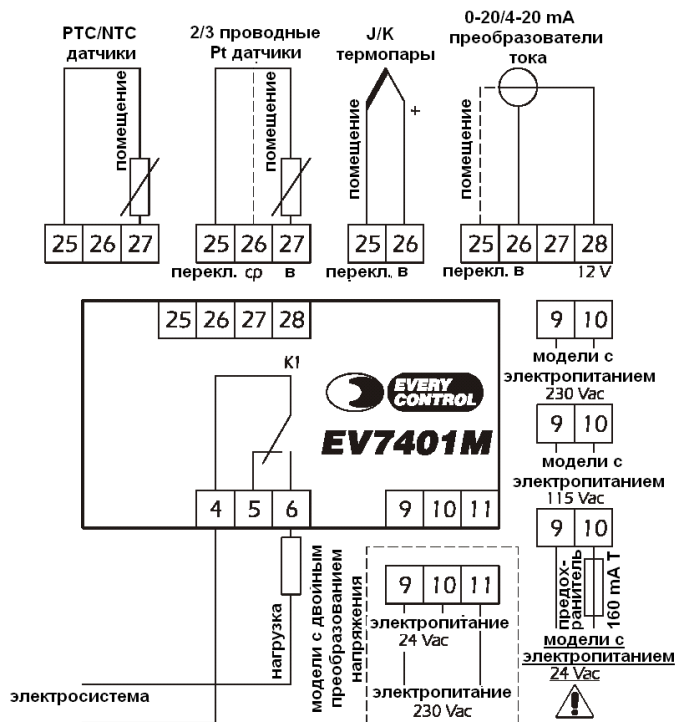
PTC/NTC датчики

помещение

25 26 27

2/3 проводные Pt датчики

помещение

25 26 27

перекл. ср в

J/K термопары

помещение

+

25 26

перекл. в

0-20/4-20 mA преобразователи тока

помещение

25 26 27 28

перекл. в 12 V

25 26 27 28

K1

EVERY CONTROL

EV7401M

4 5 6

9 10 11

9 10

модели с электропитанием 230 Vac

9 10

модели с электропитанием 115 Vac

9 10

предохранитель

160 mA T

модели с электропитанием 24 Vac

нагрузка

модели с двойным преобразованием напряжения

9 10 11

электропитание 24 Vac

электропитание 230 Vac

электросистема